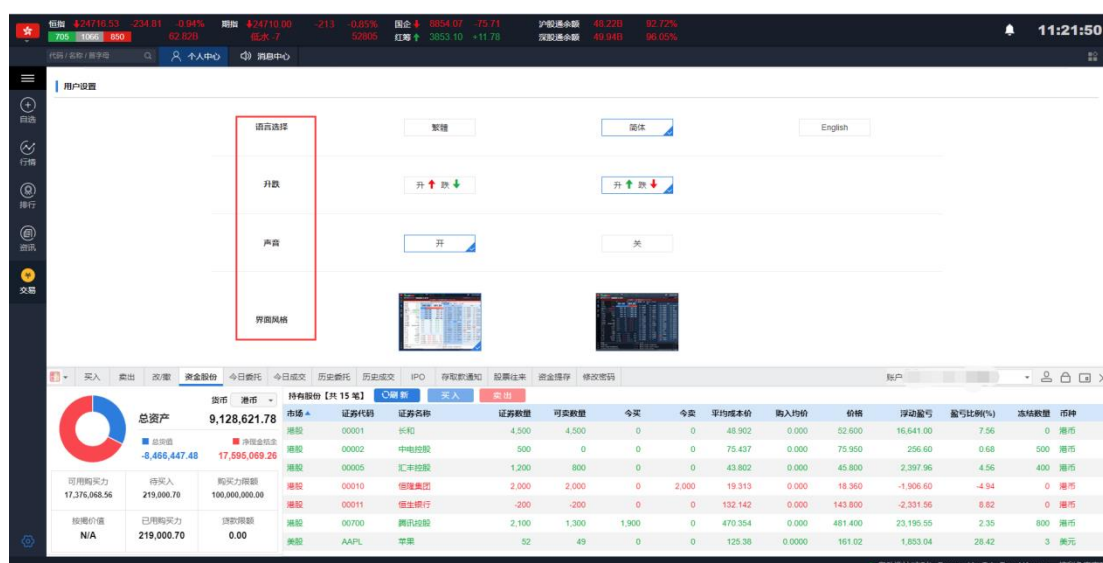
恒指 24716.53 -234.81 -0.94% 705 1066 850 62.82B
期指 24710.00 -213 -0.85% 低水 -7 52805
国企 8854.07 -75.71
红筹 3853.10 +11.78
沪股通余额 48.22B 92.72%
深股通余额 49.94B 96.05%
11:21:50

代码 / 名称 / 首字母
个人中心
消息中心

自选
行情
排行
资讯
交易

用户设置

语言选择 繁體 简体 English

升跌 升 跌 升 跌

声音 开 关

界面风格

买入 卖出 改/撤 资金股份 今日委托 今日成交 历史委托 历史成交 IPO 存取款通知 股票往来 资金提存 修改密码
账户

货币 港币
持有股份【共 15 笔】 刷新 买入 卖出

总资产 9,128,621.78
总按值 -8,466,447.48
净现金结余 17,595,069.26

| 可用购买力 | 待买入 | 购买力限额 |
|---|---|---|
| 17,376,068.56 | 219,000.70 | 100,000,000.00 |

| 按揭价值 | 已用购买力 | 贷款限额 |
|---|---|---|
| N/A | 219,000.70 | 0.00 |

| 市场 | 证券代码 | 证券名称 | 证券数量 | 可卖数量 | 今买 | 今卖 | 平均成本价 | 购入均价 | 价格 | 浮动盈亏 | 盈亏比例(%) | 冻结数量 | 币种 |
|---|---|---|---|---|---|---|---|---|---|---|---|---|---|
| 港股 | 00001 | 长和 | 4,500 | 4,500 | 0 | 0 | 48.902 | 0.000 | 52.600 | 16,641.00 | 7.56 | 0 | 港币 |
| 港股 | 00002 | 中电控股 | 500 | 0 | 0 | 0 | 75.437 | 0.000 | 75.950 | 256.60 | 0.68 | 500 | 港币 |
| 港股 | 00005 | 汇丰控股 | 1,200 | 800 | 0 | 0 | 43.802 | 0.000 | 45.800 | 2,397.96 | 4.56 | 400 | 港币 |
| 港股 | 00010 | 恒隆集团 | 2,000 | 2,000 | 0 | 2,000 | 19.313 | 0.000 | 18.360 | -1,906.60 | -4.94 | 0 | 港币 |
| 港股 | 00011 | 恒生银行 | -200 | -200 | 0 | 0 | 132.142 | 0.000 | 143.800 | -2,331.56 | 8.82 | 0 | 港币 |
| 港股 | 00700 | 腾讯控股 | 2,100 | 1,300 | 1,900 | 0 | 470.354 | 0.000 | 481.400 | 23,195.55 | 2.35 | 800 | 港币 |
| 美股 | AAPL | 苹果 | 52 | 49 | 0 | 0 | 125.38 | 0.0000 | 161.02 | 1,853.04 | 28.42 | 3 | 美元 |